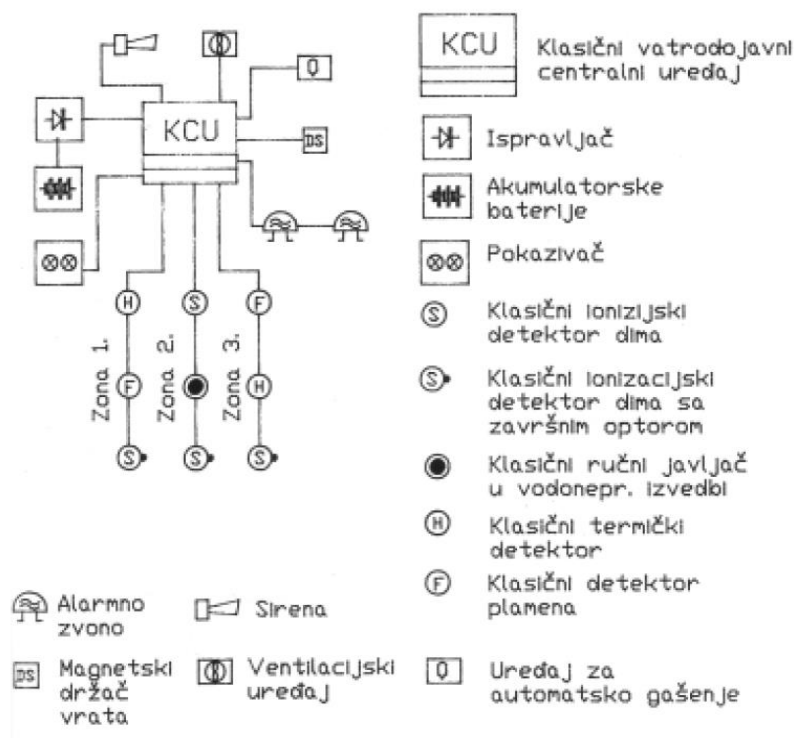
KCU

DS

H S F

Zona 1.

Zona 2.

Zona 3.

F H

S S S

KCU Klasični vatrodojavni centralni uređaj

Ispravljač

Akumulatorske baterije

Pokazivač

S Klasični ionizijski detektor dima

S Klasični ionizacijski detektor dima sa završnim optorom

Klasični ručni javljač u vodonepr. izvedbi

H Klasični termički detektor

F Klasični detektor plamena

Alarmno zvono

Sirena

DS Magnetski držač vrata

Ventilacijski uređaj

Q Uređaj za automatsko gašenje